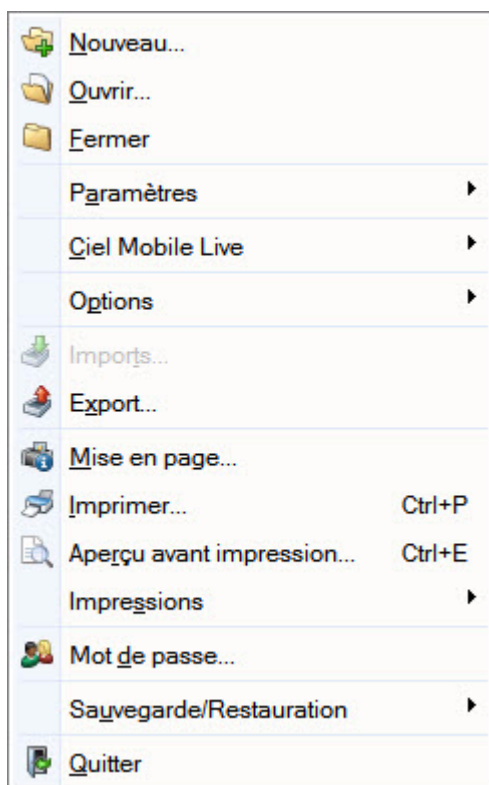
Nouveau...
Ouvrir...
Fermer
Paramètres
Ciel Mobile Live
Options
Imports...
Export...
Mise en page...
Imprimer... Ctrl+P
Aperçu avant impression... Ctrl+E
Impressions
Mot de passe...
Sauvegarde/Restauration
Quitter